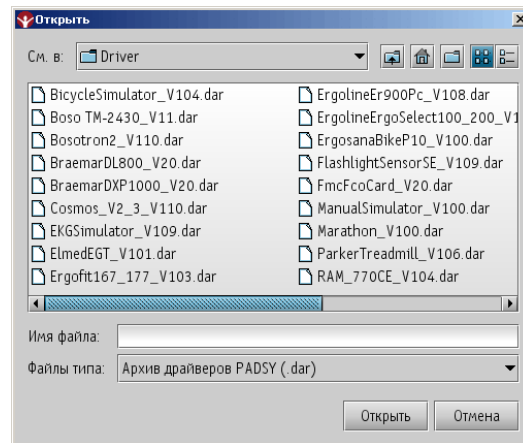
Открыть

См. в: Driver

BicycleSimulator_V104.dar
Boso TM-2430_V11.dar
Bosotron2_V110.dar
BraemarDL800_V20.dar
BraemarDXP1000_V20.dar
Cosmos_V2_3_V110.dar
EKGSimulator_V109.dar
ElmedEGT_V101.dar
Ergofit167_177_V103.dar

ErgolineEr900Pc_V108.dar
ErgolineErgoSelect100_200_V1
ErgosanaBikeP10_V100.dar
FlashlightSensorSE_V109.dar
FmcFcoCard_V20.dar
ManualSimulator_V100.dar
Marathon_V100.dar
ParkerTreadmill_V106.dar
RAM_770CE_V104.dar

Имя файла:
Файлы типа: Архив драйверов PADSY (.dar)

Открыть
Отмена